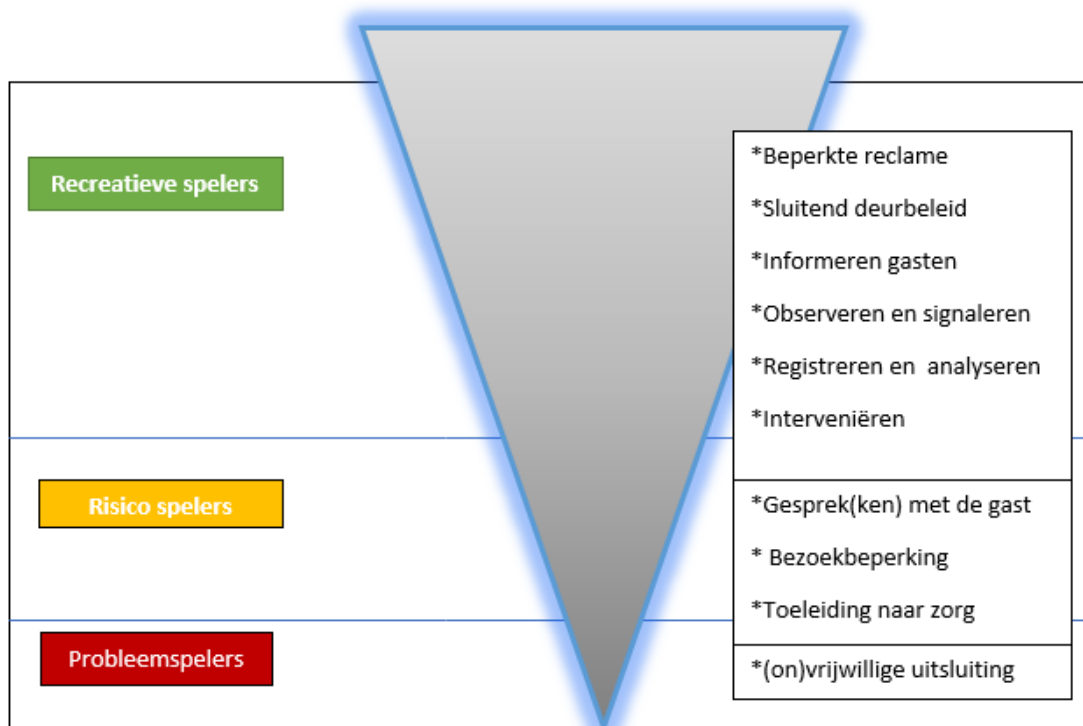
Recreatieve spelers

*Beperkte reclame
*Sluitend deurbeleid
*Informeren gasten
*Observeren en signaleren
*Registreren en analyseren
*Interveniëren

Risico spelers

*Gesprek(ken) met de gast
* Bezoekbeperking
*Toeleiding naar zorg

Probleemspelers

*(on)vrijwillige uitsluiting